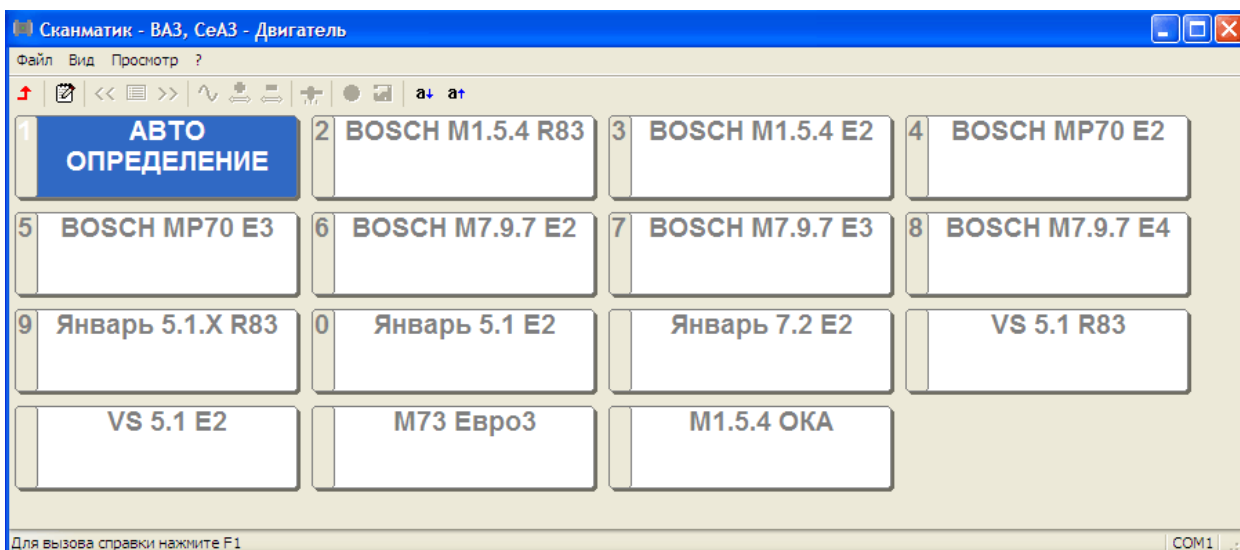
Сканматик - ВАЗ, СеАЗ - Двигатель

Файл Вид Просмотр ?

<< >> a↓ a↑

1 АВТО ОПРЕДЕЛЕНИЕ

2 BOSCH M1.5.4 R83

3 BOSCH M1.5.4 E2

4 BOSCH MP70 E2

5 BOSCH MP70 E3

6 BOSCH M7.9.7 E2

7 BOSCH M7.9.7 E3

8 BOSCH M7.9.7 E4

9 Январь 5.1.X R83

0 Январь 5.1 E2

Январь 7.2 E2

VS 5.1 R83

VS 5.1 E2

M73 Евро3

M1.5.4 ОКА

Для вызова справки нажмите F1

COM1